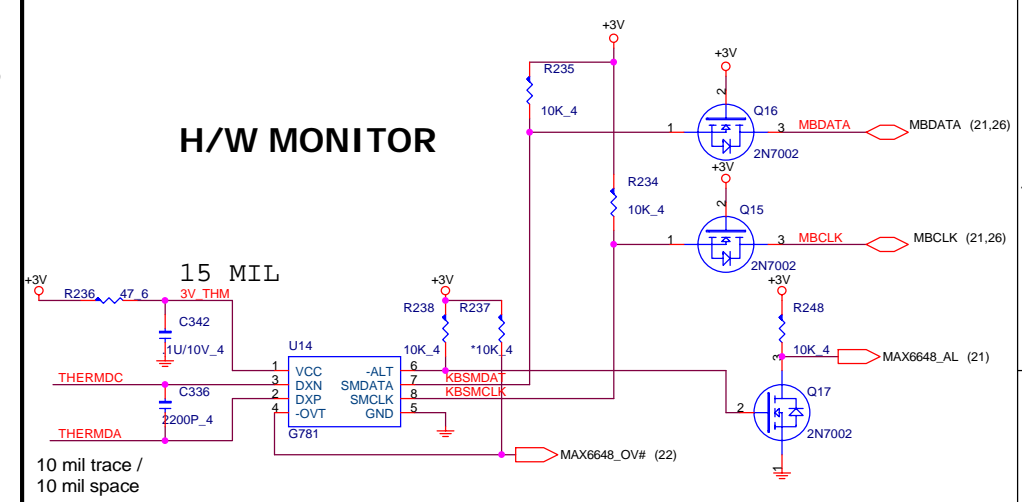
+3V
R235
10K_4
+3V
Q16
1
3
MBDATA
MBDATA (21,26)
2N7002
H/W MONITOR
+3V
R234
10K_4
Q15
1
3
MBCLK
MBCLK (21,26)
2N7002
15 MIL
+3V
+3V
+3V
R236 47_6
3V_THM
R238
R237
R248
C342
1U/10V_4
U14
10K_4
*10K_4
10K_4
MAX6648_AL (21)
1 VCC -ALT 6
THERMDC
3 DXN SMDATA 7
KBSMDAT
C336
2 DXP SMCLK 8
KBSMCLK
Q17
2
2N7002
2200P_4
4 -OVT GND 5
THERMDA
G781
MAX6648_OV# (22)
10 mil trace /
10 mil space